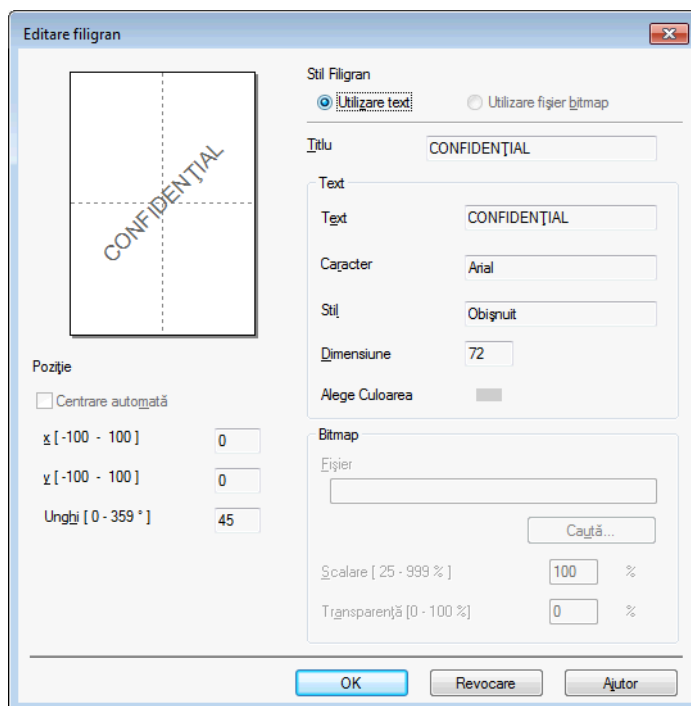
Editare filigran

CONFIDENŢIAL

Poziţie

Centrare automată

x [ -100 - 100 ] 0

y [ -100 - 100 ] 0

Unghi [ 0 - 359 ° ] 45

Stil Filigran

Utilizare text

Utilizare fişier bitmap

Titlu CONFIDENŢIAL

Text

Text CONFIDENŢIAL

Caracter Arial

Stil Obişnuit

Dimensiune 72

Alege Culoarea

Bitmap

Fişier

Caută...

Scalare [ 25 - 999 % ] 100 %

Transparenţă [0 - 100 %] 0 %

OK

Revocare

Ajutor